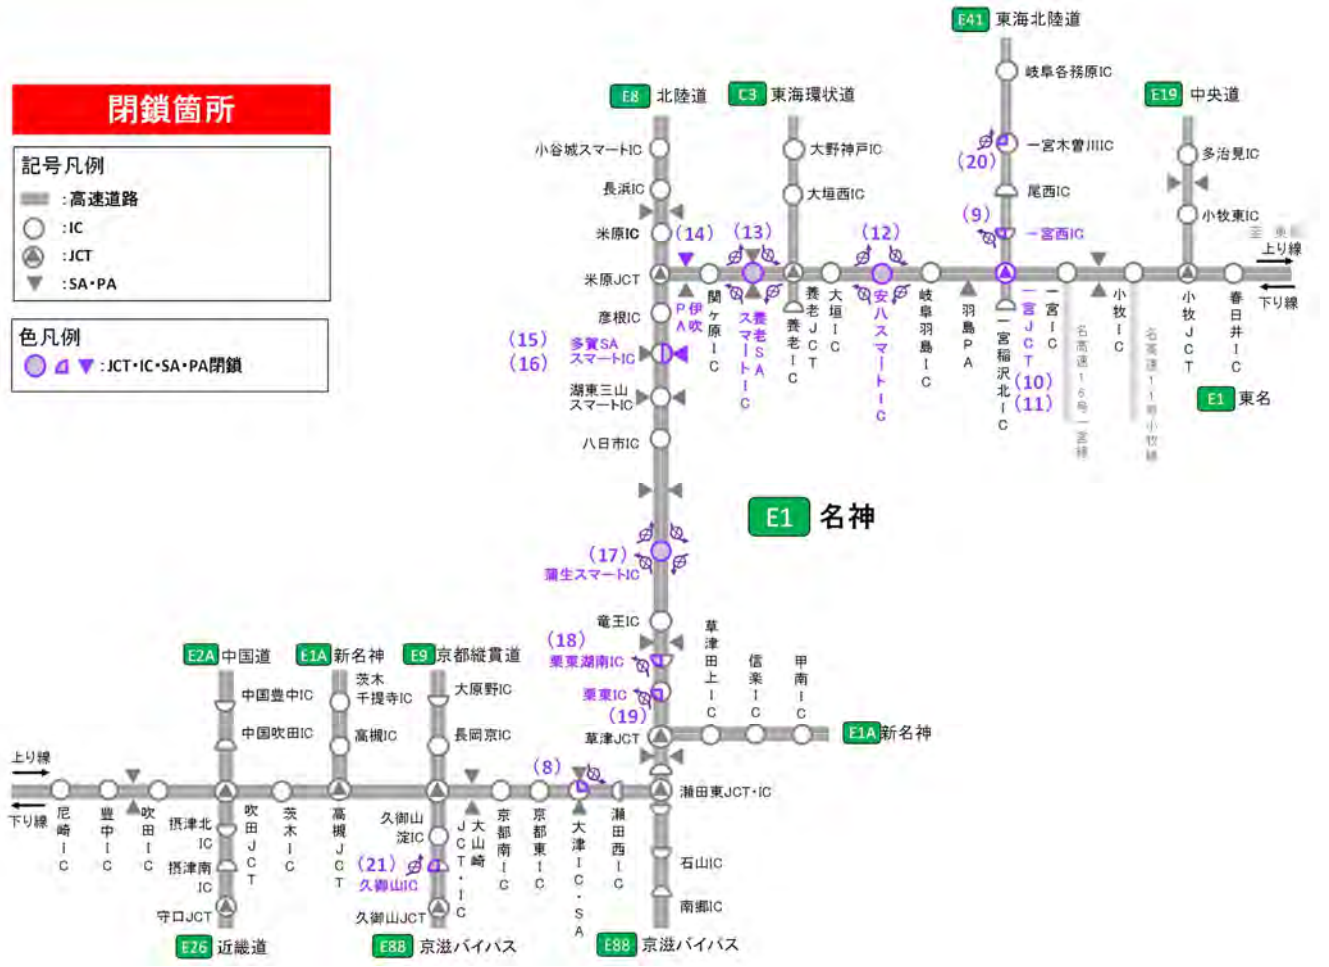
閉鎖箇所

記号凡例
:高速道路
:IC
:JCT
:SA・PA

色凡例
:JCT・IC・SA・PA閉鎖

E41 東海北陸道
E8 北陸道
C3 東海環状道
E19 中央道

岐阜各務原IC
(20) 一宮木曽川IC
尾西IC
(9) 一宮西IC
多治見IC
小牧東IC
上り線
下り線

小谷城スマートIC
長浜IC
米原IC (14)
米原JCT
(13)
(12)
大野神戸IC
大垣西IC

彦根IC
伊吹PA
関ケ原IC
養老スマートIC
養老SA
養老JCT
養老IC
大垣IC
安八スマートIC
岐阜羽島IC
羽島PA
一宮稲沢北IC
一宮JCT (10) (11)
一宮IC
名高速16号一宮線
小牧IC
名古屋高速11号小牧線
小牧JCT
春日井IC
E1 東名

(15)
(16)
多賀SA
スマートIC
湖東三山スマートIC
八日市IC

E1 名神

(17)
蒲生スマートIC
竜王IC
(18)
栗東湖南IC
栗東IC
(19)
草津JCT
草津田上IC
信楽IC
甲南IC
E1A 新名神

E2A 中国道
E1A 新名神
E9 京都縦貫道
中国豊中IC
中国吹田IC
茨木千提寺IC
高槻IC
大原野IC
長岡京IC

上り線
下り線
尼崎IC
豊中IC
吹田IC
摂津北IC
摂津南IC
吹田JCT
茨木IC
高槻JCT
久御山淀IC
(21) 久御山IC
久御山JCT
大山崎JCT・IC
京都南IC
京都東IC
(8)
大津IC・SA
瀬田西IC
瀬田東JCT・IC
石山IC
南郷IC
守口JCT
E26 近畿道
E88 京滋バイパス
E88 京滋バイパス